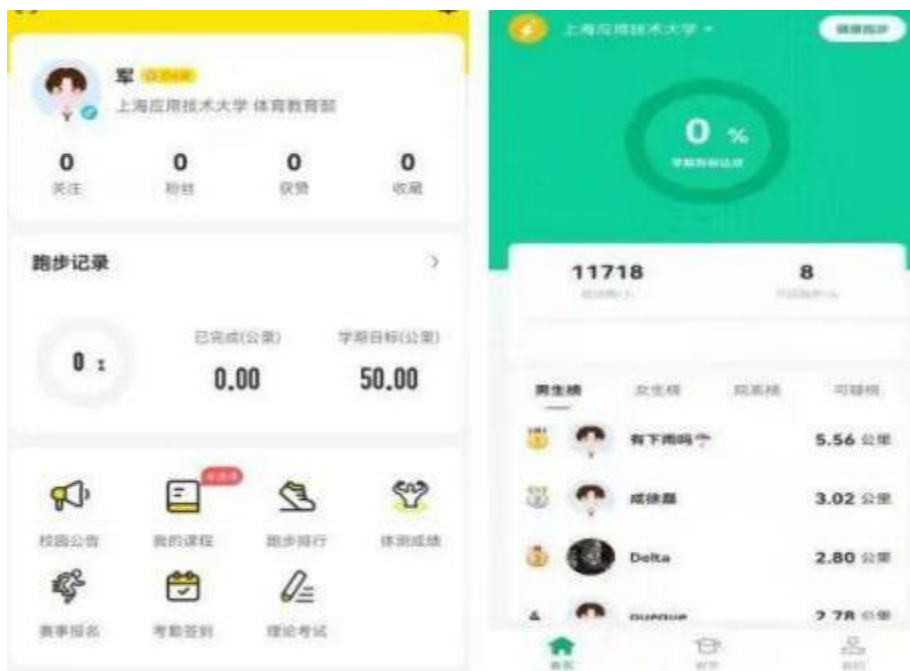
军 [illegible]
上海应用技术大学 体育教育部

0
关注

0
粉丝

0
获赞

0
收藏

跑步记录

0 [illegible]

已完成(公里)
0.00

学期目标(公里)
50.00

校园公告
我的课程
跑步排行
体测成绩
赛事报名
考勤签到
理论考试

上海应用技术大学

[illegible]

0 %
学期跑步进度

11718
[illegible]

8
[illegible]

男生榜
女生榜
院系榜
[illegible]

有下雨吗 5.56 公里
成徐磊 3.02 公里
Delta 2.80 公里
queque 2.78 公里

首页
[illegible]
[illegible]